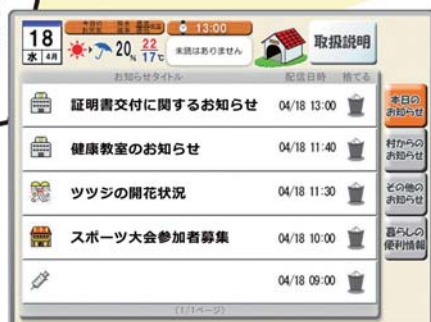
18
水 4月
本日の天気 降水確率 最高気温 最低気温
20% 22℃ 17℃
13:00
未読はありません
取扱説明
お知らせタイトル 配信日時 捨てる
証明書交付に関するお知らせ 04/18 13:00
健康教室のお知らせ 04/18 11:40
ツツジの開花状況 04/18 11:30
スポーツ大会参加者募集 04/18 10:00
04/18 09:00
(1/1ページ)
本日のお知らせ
村からのお知らせ
その他のお知らせ
暮らしの便利情報